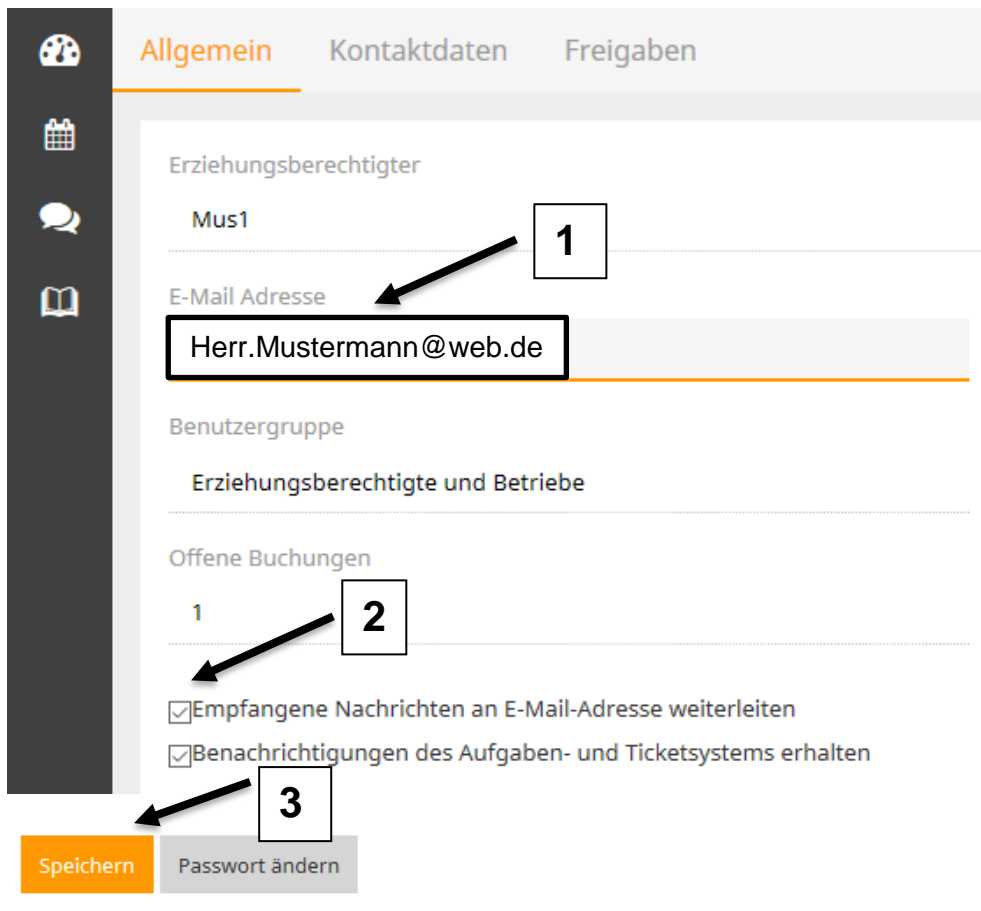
Allgemein Kontaktdaten Freigaben

Erziehungsberechtigter

Mus1

1

E-Mail Adresse

Herr.Mustermann@web.de

Benutzergruppe

Erziehungsberechtigte und Betriebe

Offene Buchungen

1

2

☑Empfangene Nachrichten an E-Mail-Adresse weiterleiten

☑Benachrichtigungen des Aufgaben- und Ticketsystems erhalten

3

Speichern Passwort ändern